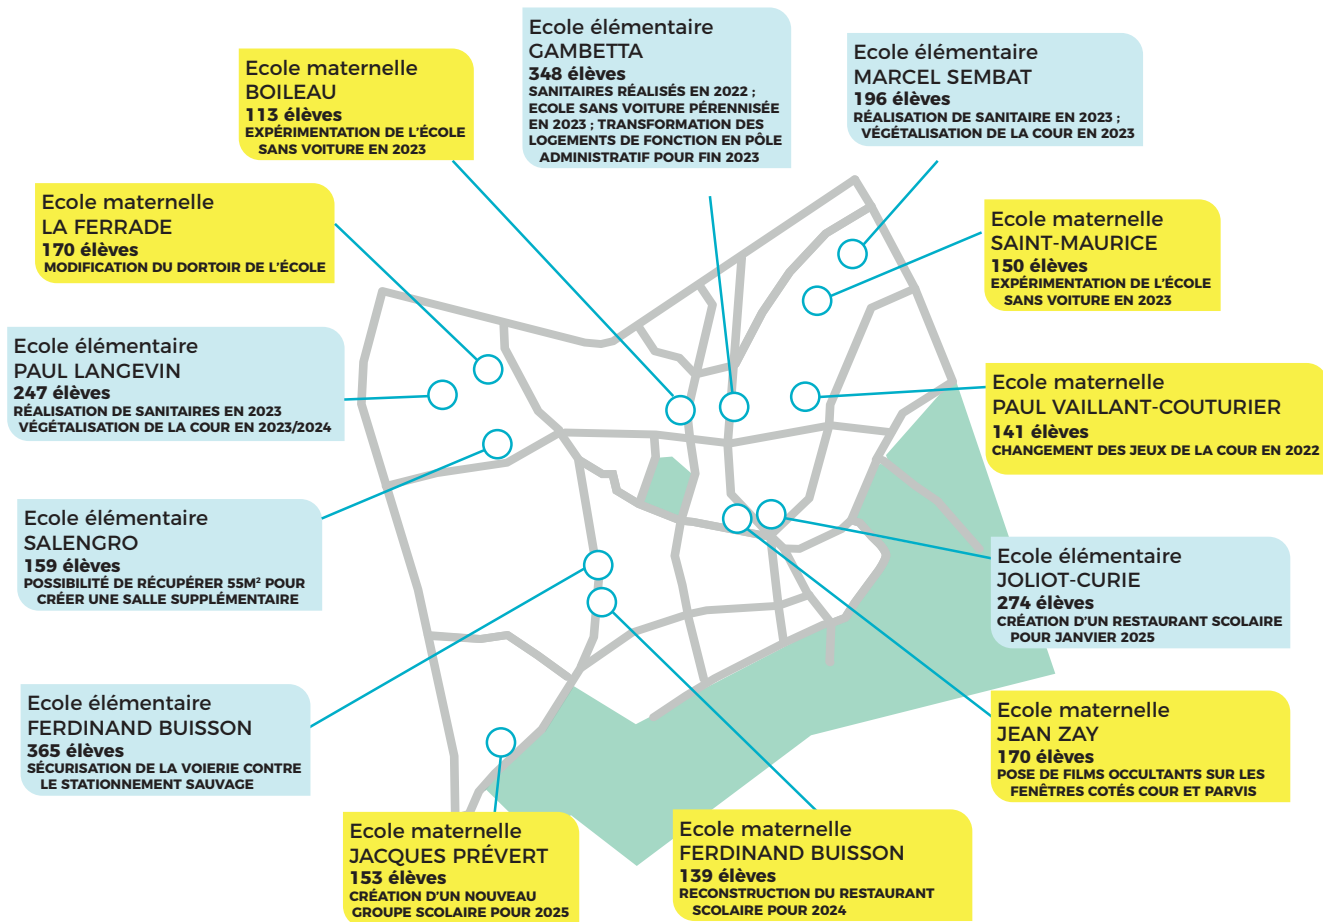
Ecole élémentaire
GAMBETTA
348 élèves
SANITAIRES RÉALISÉS EN 2022 ; ECOLE SANS VOITURE PÉRENNISÉE EN 2023 ; TRANSFORMATION DES LOGEMENTS DE FONCTION EN PÔLE ADMINISTRATIF POUR FIN 2023

Ecole maternelle
BOILEAU
113 élèves
EXPÉRIMENTATION DE L'ÉCOLE SANS VOITURE EN 2023

Ecole élémentaire
MARCEL SEMBAT
196 élèves
RÉALISATION DE SANITAIRE EN 2023 ; VÉGÉTALISATION DE LA COUR EN 2023

Ecole maternelle
LA FERRADE
170 élèves
MODIFICATION DU DORTOIR DE L'ÉCOLE

Ecole maternelle
SAINT-MAURICE
150 élèves
EXPÉRIMENTATION DE L'ÉCOLE SANS VOITURE EN 2023

Ecole élémentaire
PAUL LANGEVIN
247 élèves
RÉALISATION DE SANITAIRES EN 2023
VÉGÉTALISATION DE LA COUR EN 2023/2024

Ecole maternelle
PAUL VAILLANT-COUTURIER
141 élèves
CHANGEMENT DES JEUX DE LA COUR EN 2022

Ecole élémentaire
SALENGRO
159 élèves
POSSIBILITÉ DE RÉCUPÉRER 55M² POUR CRÉER UNE SALLE SUPPLÉMENTAIRE

Ecole élémentaire
JOLIOT-CURIE
274 élèves
CRÉATION D'UN RESTAURANT SCOLAIRE POUR JANVIER 2025

Ecole élémentaire
FERDINAND BUISSON
365 élèves
SÉCURISATION DE LA VOIERIE CONTRE LE STATIONNEMENT SAUVAGE

Ecole maternelle
JEAN ZAY
170 élèves
POSE DE FILMS OCCULTANTS SUR LES FENÊTRES COTÉS COUR ET PARVIS

Ecole maternelle
JACQUES PRÉVERT
153 élèves
CRÉATION D'UN NOUVEAU GROUPE SCOLAIRE POUR 2025

Ecole maternelle
FERDINAND BUISSON
139 élèves
RECONSTRUCTION DU RESTAURANT SCOLAIRE POUR 2024